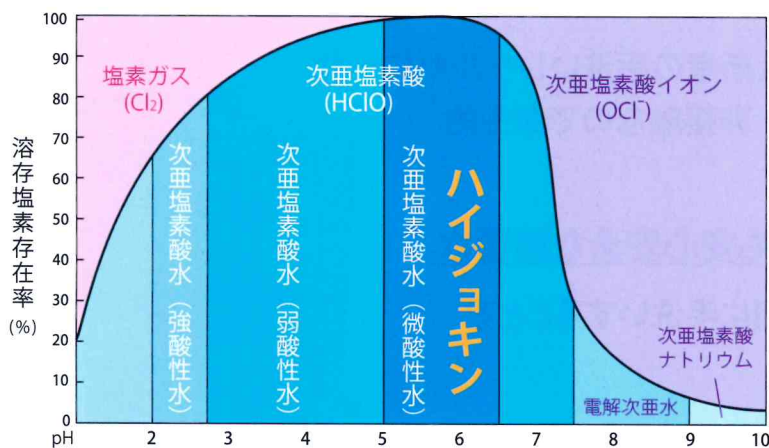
溶存塩素存在率 (%)

100
90
80
70
60
50
40
30
20
10
0

pH 2 3 4 5 6 7 8 9 10

塩素ガス ($Cl_2$)

次亜塩素酸 (HClO)

次亜塩素酸イオン ($OCl^-$)

次亜塩素酸水（強酸性水）

次亜塩素酸水（弱酸性水）

次亜塩素酸水（微酸性水）

ハイジョキン

電解次亜水

次亜塩素酸ナトリウム